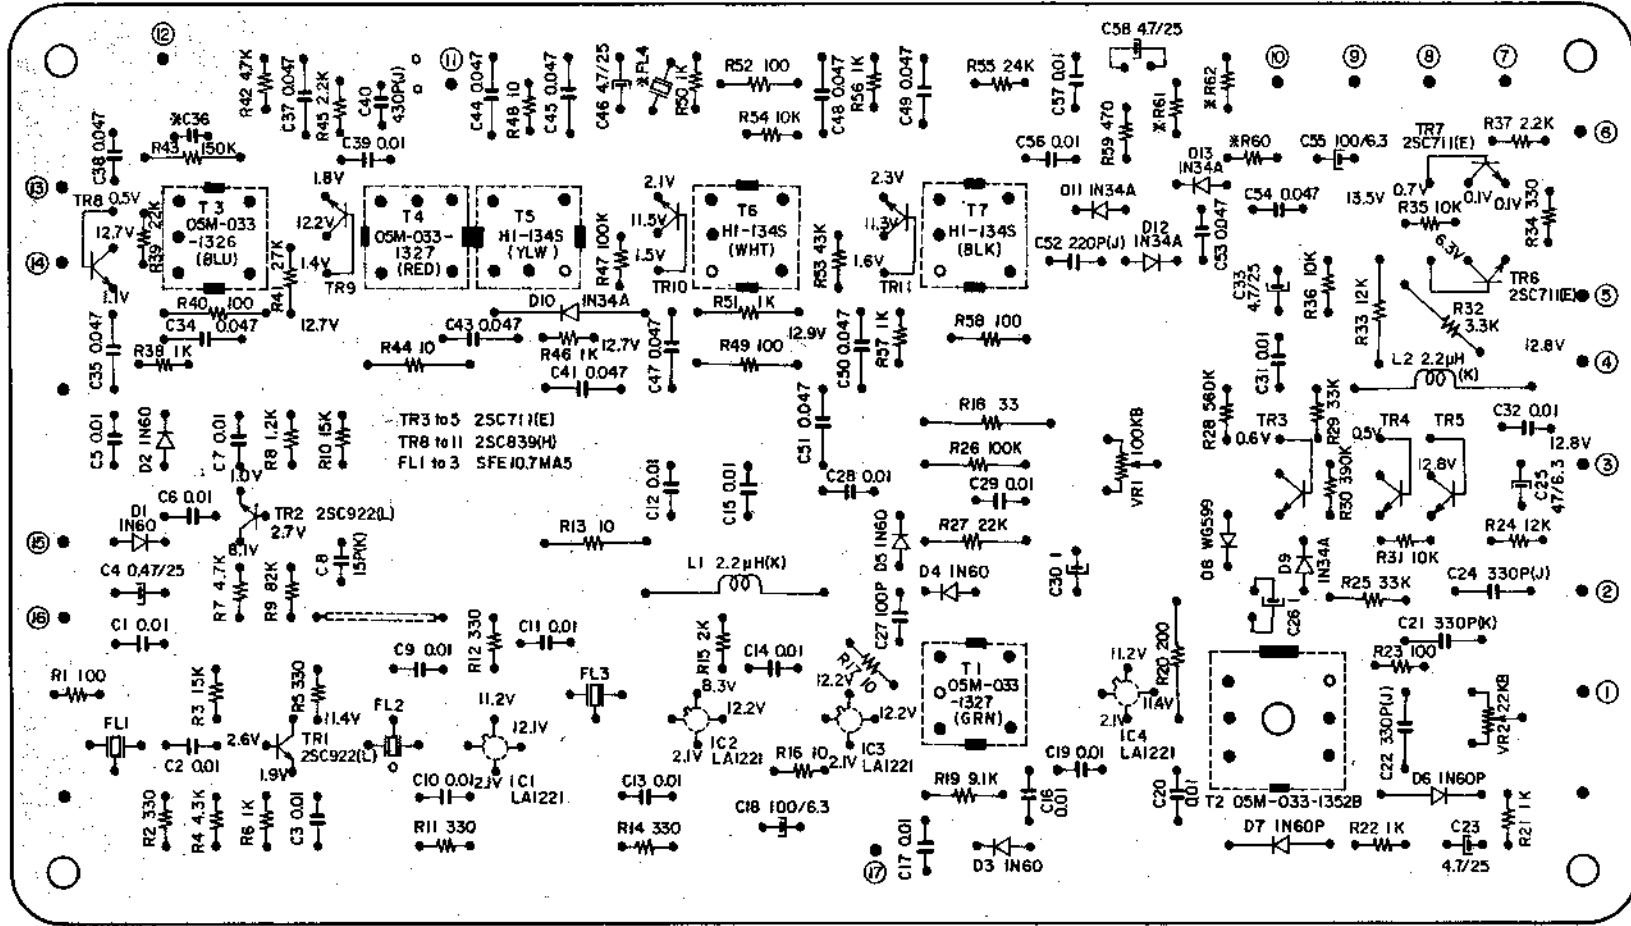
⑫ R42 4.7K C37 0.047 R45 2.2K C40 430P(J) ⑪ C44 0.047 R48 10 C45 0.047 C46 47/25 ※FL4 R50 1K R52 100 R54 10K C48 0.047 R56 1K C49 0.047 R55 24K C57 0.01 C58 47/25 ※R62 ※R61 R59 470 ⑩ ⑨ ⑧ ⑦

C38 0.047 ※C36 R43 150K C39 0.01 C56 0.01 D13 1N34A ※R60 C55 100/6.3 TR7 2SC711(E) R37 2.2K ⑥

⑬ TR8 0.5V 12.7V R39 22K T3 05M-033 -1326 (BLU) 1.8V 12.2V T4 05M-033- 1327 (RED) T5 H1-134S (YLW) 2.1V 11.5V 1.5V R47 100K T6 H1-134S (WHT) 2.3V 11.3V T7 H1-134S (BLK) D11 1N34A C54 0.047 13.5V 0.7V 0.1V 0.1V R35 10K R34 330

⑭ 1.1V R40 100 R41 27K 1.4V TR9 TR10 R53 43K 1.6V TR11 C52 220P(J) D12 1N34A C53 0.047 6.3V TR6 2SC711(E) ⑤

C35 0.047 C34 0.047 12.7V D10 1N34A R51 1K C33 4.7/25 R36 10K R33 12K R32 3.3K

R38 1K R44 10 C43 0.047 R46 1K 12.7V C47 0.047 R49 100 12.9V C50 0.047 R57 1K R58 100 C31 0.01 L2 2.2μH (K) 12.8V ④

C41 0.047

C5 0.01 D2 1N60 C7 0.01 R8 1.2K R10 15K TR3 to 5 2SC711(E) TR8 to 11 2SC839(H) FL1 to 3 SFE10.7MA5 C51 0.047 R16 33 R26 100K VR1 100KB R28 560K R29 33K TR3 0.6V TR4 0.5V TR5 C32 0.01 12.8V

D1 1N60 C6 0.01 1.0V TR2 2SC922(L) 2.7V C12 0.01 C15 0.01 C28 0.01 C29 0.01 R30 390K 12.8V C25 47/6.3 ③

⑮ 8.1V R13 10 D5 1N60 R27 22K D8 WG599 D9 1N34A R31 10K R24 12K

C4 0.47/25 R7 4.7K R9 82K C8 15P(K) L1 2.2μH(K) C27 100P D4 1N60 C30 1 R25 33K C24 330P(J) ②

⑯ C1 0.01 R12 330 C11 0.01 C9 0.01 R15 2K C14 0.01 R17 10 T1 05M-033 -1327 (GRN) 11.2V R20 200 C26 C21 330P(K)

R1 100 R3 15K R5 330 11.4V FL2 FL3 11.2V 12.1V 8.3V 12.2V 12.2V 12.2V 2.1V 11.4V R23 100 ①

FL1 C2 0.01 2.6V TR1 2SC922(L) 1.9V C10 0.01 2.1V IC1 LA1221 2.1V IC2 LA1221 R16 10 2.1V IC3 LA1221 C19 0.01 IC4 LA1221 C22 330P(J) VR2 22KB

R2 330 R4 4.3K R6 1K C3 0.01 R11 330 C13 0.01 R14 330 C18 100/6.3 R19 9.1K C16 0.01 C20 0.01 T2 05M-033-1352B D6 1N60P

⑰ C17 0.01 D3 1N60 D7 1N60P R22 1K C23 4.7/25 R21 1K